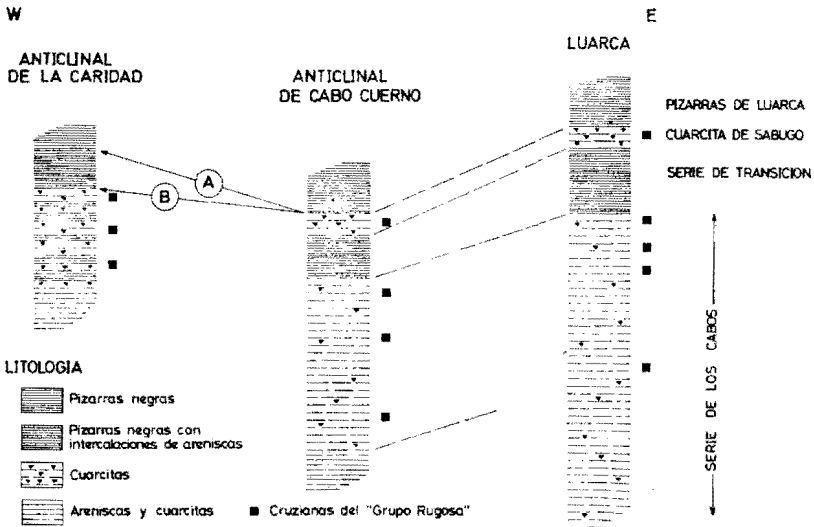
W

E

ANTICLINAL DE LA CARIDAD

ANTICLINAL DE CABO CUERNO

LUARCA

PIZARRAS DE LUARCA

CUARCITA DE SABUGO

SERIE DE TRANSICION

A

B

SERIE DE LOS CABOS

LITOLOGIA

Pizarras negras

Pizarras negras con intercalaciones de areniscas

Cuarcitas

Areniscas y cuarcitas

Cruzianas del "Grupo Rugosa"